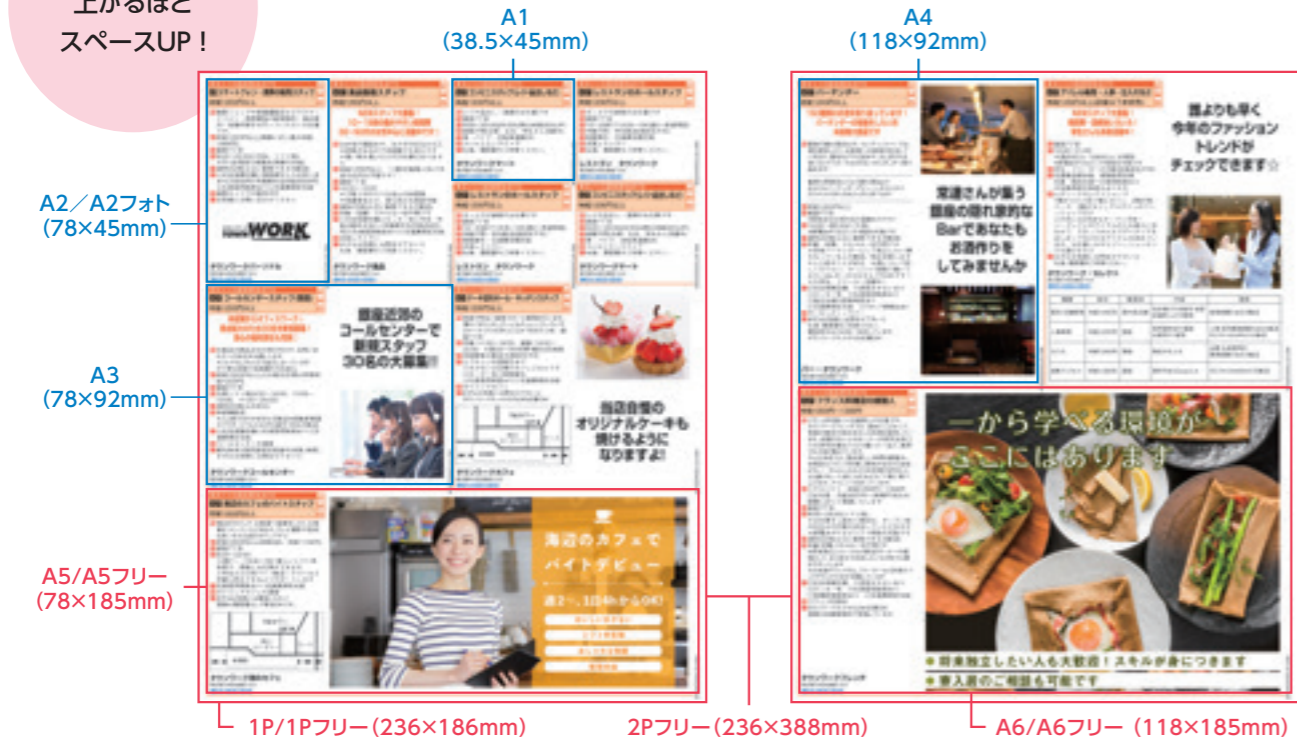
上がるほど
スペースUP！

A1
(38.5×45mm)

A4
(118×92mm)

A2／A2フォト
(78×45mm)

A3
(78×92mm)

A5/A5フリー
(78×185mm)

WORK

銀座近郊の
コールセンターで
新規スタッフ
30名の大募集!!

当店自慢の
オリジナルケーキも
焼けるように
なりますよ!

海辺のカフェで
バイトデビュー

常連さんが集う
銀座の隠れ家的な
Barであなたも
お酒作りを
してみませんか

誰よりも早く
今年のファッション
トレンドが
チェックできます☆

一から学べる環境が
ここにはあります

● 将来独立したい人も大歓迎！スキルが身につきます
● 未経験のご相談も可能です

1P/1Pフリー（236×186mm）
2Pフリー（236×388mm）
A6/A6フリー（118×185mm）